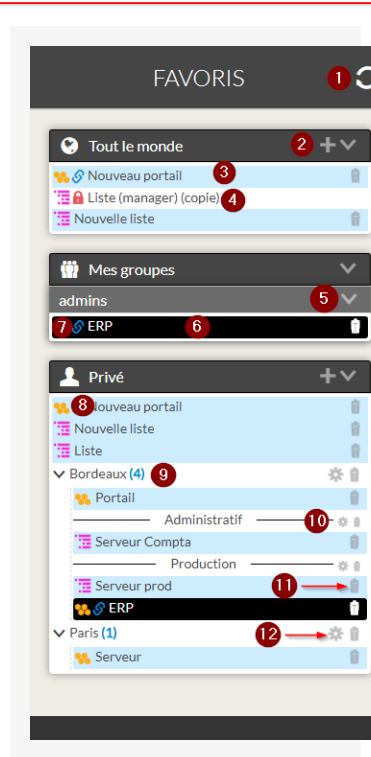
FAVORIS 1

Tout le monde 2

Nouveau portail 3

Liste (manager) (copie) 4

Nouvelle liste

Mes groupes

admins 5

7 ERP 6

Privé

8 Nouveau portail

Nouvelle liste

Liste

Bordeaux (4) 9

Portail

Administratif 10

Serveur Compta

Production

Serveur prod 11

ERP

Paris (1) 12

Serveur